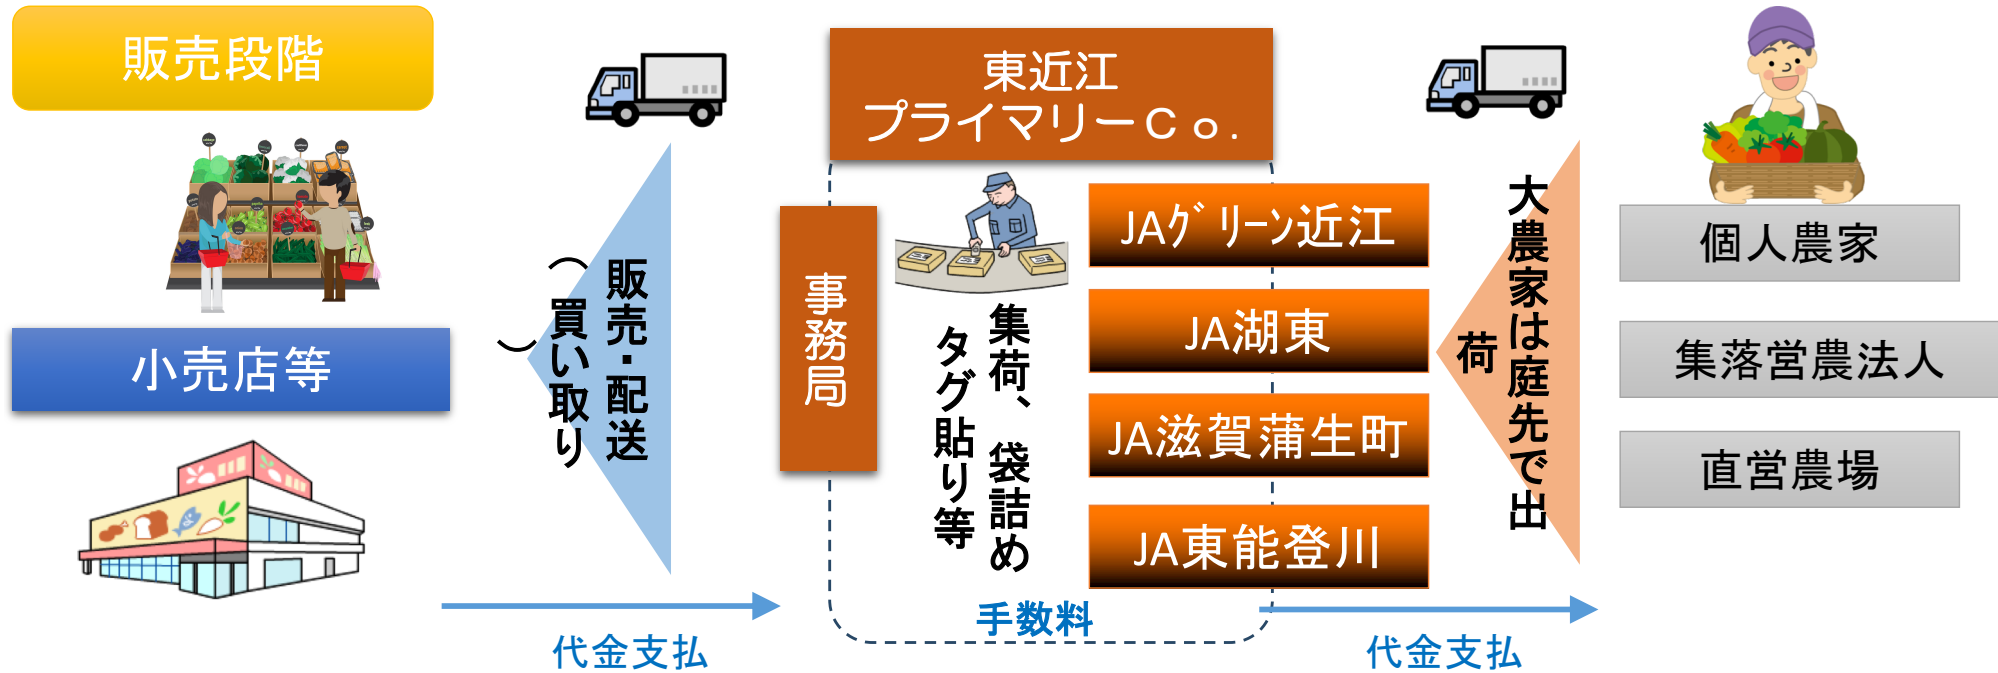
販売段階

小売店等

販売・配送
（買い取り）

東近江
プライマリーＣｏ.

事務局

集荷、袋詰め
タグ貼り等

JAｸﾞﾘｰﾝ近江

JA湖東

JA滋賀蒲生町

JA東能登川

手数料

大農家は庭先で出荷

個人農家

集落営農法人

直営農場

代金支払

代金支払